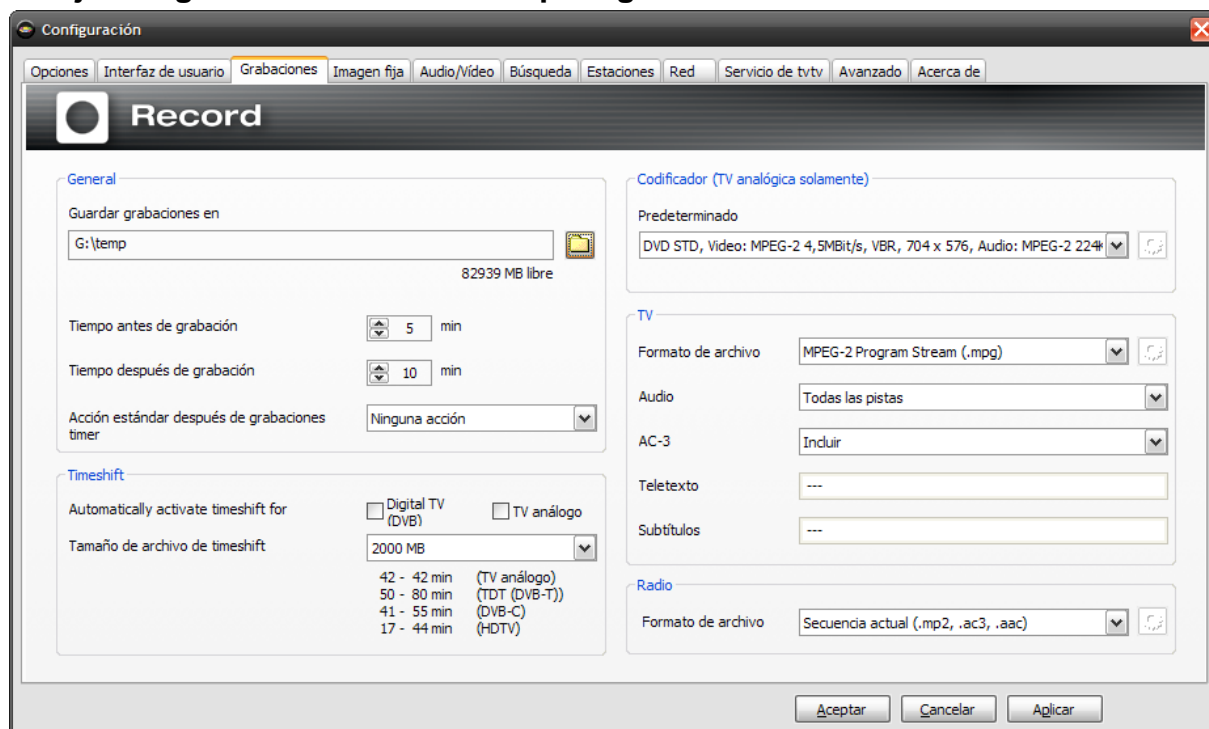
Configuración

Opciones | Interfaz de usuario | Grabaciones | Imagen fija | Audio/Vídeo | Búsqueda | Estaciones | Red | Servicio de tvtv | Avanzado | Acerca de

Record

General

Guardar grabaciones en

G:\temp

82939 MB libre

Tiempo antes de grabación 5 min

Tiempo después de grabación 10 min

Acción estándar después de grabaciones timer

Ninguna acción

Timeshift

Automatically activate timeshift for

Digital TV (DVB)

TV análogo

Tamaño de archivo de timeshift

2000 MB

42 - 42 min (TV análogo)
50 - 80 min (TDT (DVB-T))
41 - 55 min (DVB-C)
17 - 44 min (HDTV)

Codificador (TV analógica solamente)

Predeterminado

DVD STD, Video: MPEG-2 4,5MBit/s, VBR, 704 x 576, Audio: MPEG-2 224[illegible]

TV

Formato de archivo

MPEG-2 Program Stream (.mpg)

Audio

Todas las pistas

AC-3

Incluir

Teletexto

---

Subtítulos

---

Radio

Formato de archivo

Secuencia actual (.mp2, .ac3, .aac)

Aceptar | Cancelar | Aplicar